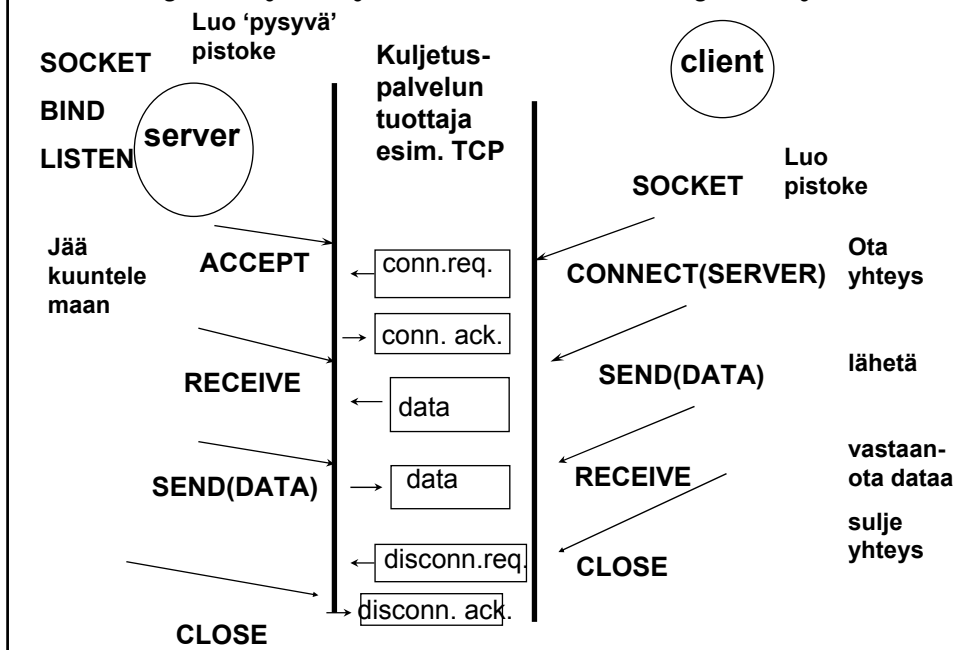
Luo 'pysyvä' pistoke

SOCKET

BIND

LISTEN

server

Kuljetuspalvelun tuottaja esim. TCP

client

Luo pistoke

SOCKET

Jää kuuntelemaan

ACCEPT

conn.req.

CONNECT(SERVER)

Ota yhteys

conn. ack.

RECEIVE

SEND(DATA)

lähetä

data

vastaanota dataa

data

SEND(DATA)

RECEIVE

sulje yhteys

disconn.req.

CLOSE

disconn. ack.

CLOSE